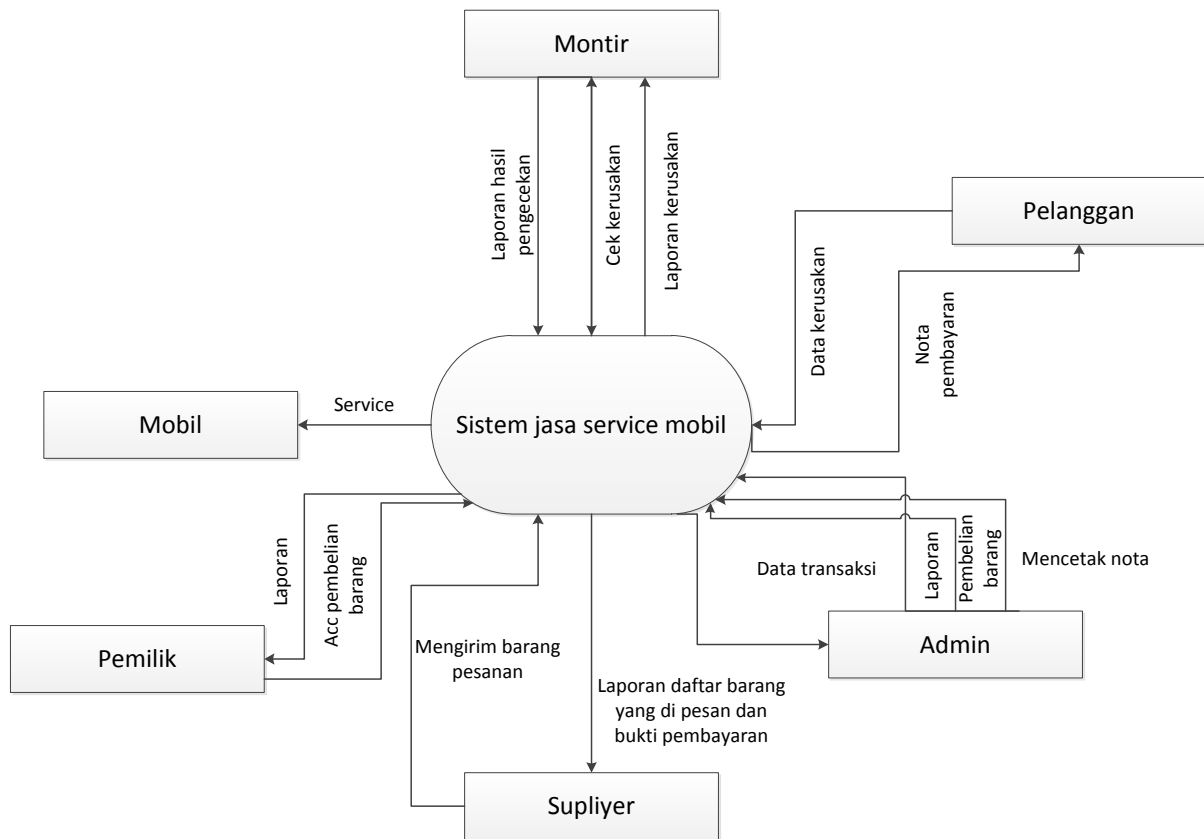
Montir

Laporan hasil pengecekan

Cek kerusakan

Laporan kerusakan

Pelanggan

Data kerusakan

Nota pembayaran

Mobil

Service

Sistem jasa service mobil

Laporan

Acc pembelian barang

Data transaksi

Laporan

Pembelian barang

Mencetak nota

Pemilik

Mengirim barang pesanan

Laporan daftar barang yang di pesan dan bukti pembayaran

Admin

Supliyer